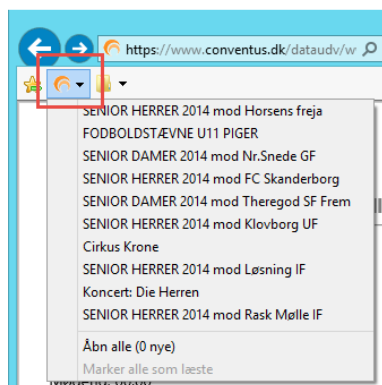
https://www.conventus.dk/dataudv/w

SENIOR HERRER 2014 mod Horsens freja
FODBOLDSTÆVNE U11 PIGER
SENIOR DAMER 2014 mod Nr.Snede GF
SENIOR HERRER 2014 mod FC Skanderborg
SENIOR DAMER 2014 mod Theregod SF Frem
SENIOR HERRER 2014 mod Klovborg UF
Cirkus Krone
SENIOR HERRER 2014 mod Løsning IF
Koncert: Die Herren
SENIOR HERRER 2014 mod Rask Mølle IF

Åbn alle (0 nye)
Marker alle som læste